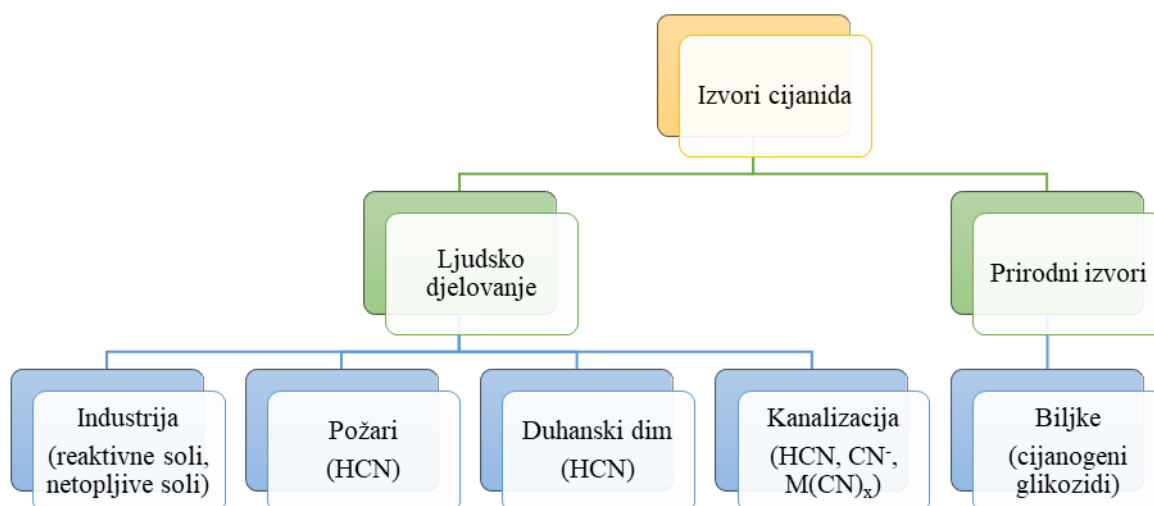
Izvori cijanida

Ljudsko djelovanje

Prirodni izvori

Industrija (reaktivne soli, netopljive soli)

Požari (HCN)

Duhanski dim (HCN)

Kanalizacija (HCN, $CN^-$, $M(CN)_x$)

Biljke (cijanogeni glikozidi)